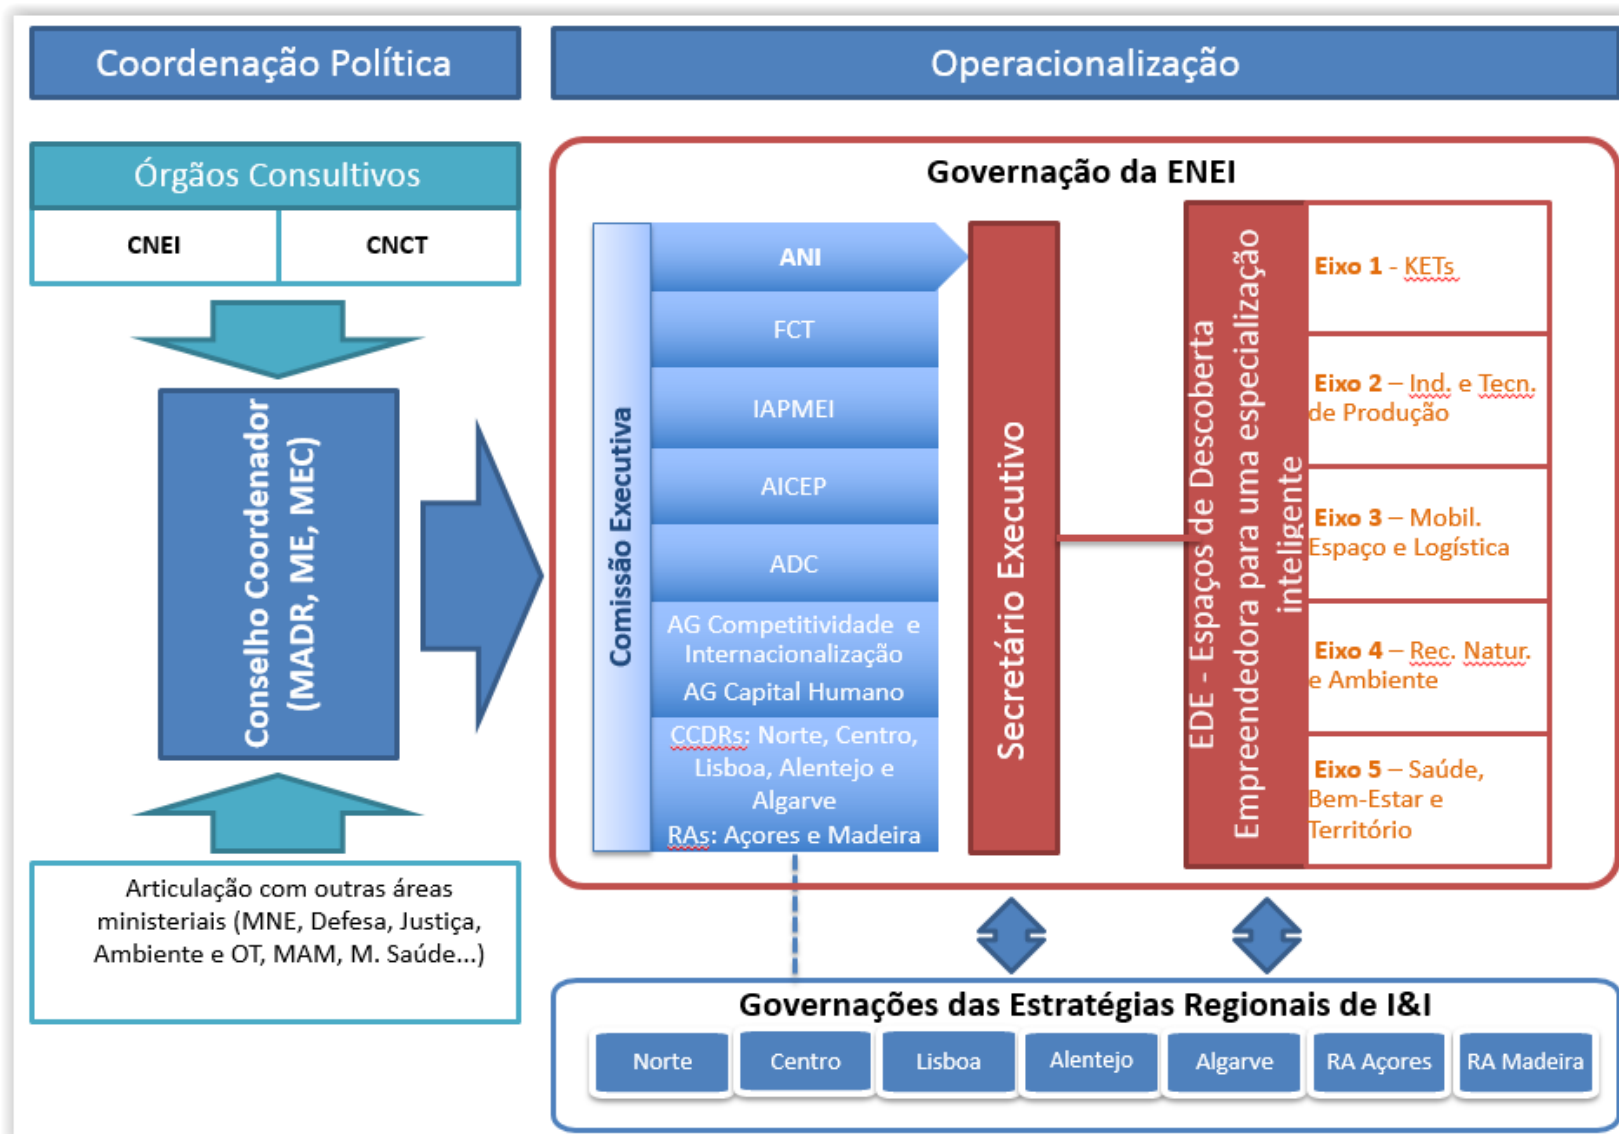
Coordenação Política

Operacionalização

Órgãos Consultivos

| CNEI | CNCT |
|---|---|

Conselho Coordenador (MADR, ME, MEC)

Articulação com outras áreas ministeriais (MNE, Defesa, Justiça, Ambiente e OT, MAM, M. Saúde...)

Governação da ENEI

Comissão Executiva

ANI

FCT

IAPMEI

AICEP

ADC

AG Competitividade e Internacionalização

AG Capital Humano

CCDRs: Norte, Centro, Lisboa, Alentejo e Algarve

RAs: Açores e Madeira

Secretário Executivo

EDE - Espaços de Descoberta Empreendedora para uma especialização inteligente

Eixo 1 - KETs

Eixo 2 – Ind. e Tecn. de Produção

Eixo 3 – Mobil. Espaço e Logística

Eixo 4 – Rec. Natur. e Ambiente

Eixo 5 – Saúde, Bem-Estar e Território

Governações das Estratégias Regionais de I&I

Norte

Centro

Lisboa

Alentejo

Algarve

RA Açores

RA Madeira